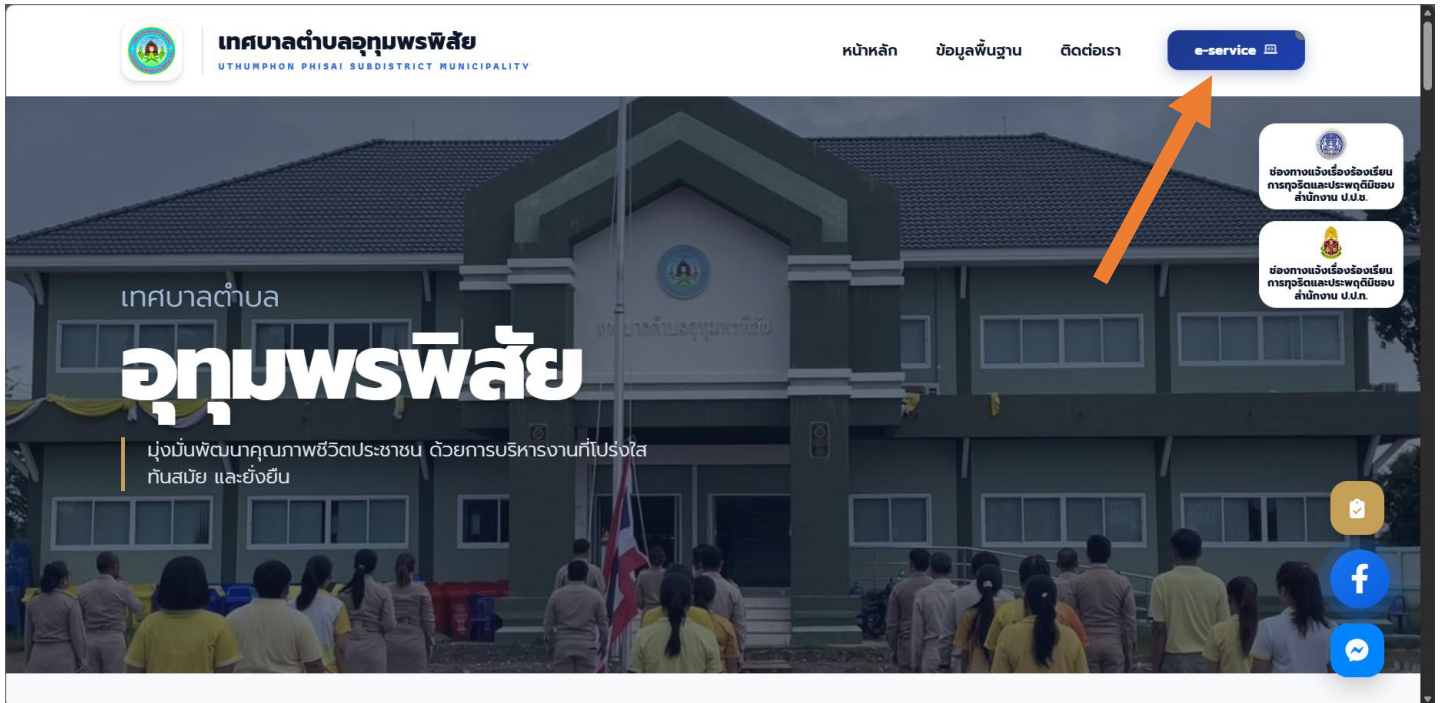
เทศบาลตำบลอุทุมพรพิสัย
UTHUMPHON PHISAI SUBDISTRICT MUNICIPALITY

หน้าหลัก ข้อมูลพื้นฐาน ติดต่อเรา e-service

ช่องทางแจ้งเรื่องร้องเรียน การทุจริตและประพฤติมิชอบ สำนักงาน ป.ป.ช.

ช่องทางแจ้งเรื่องร้องเรียน การทุจริตและประพฤติมิชอบ สำนักงาน ป.ป.ท.

เทศบาลตำบล
อุทุมพรพิสัย

มุ่งมั่นพัฒนาคุณภาพชีวิตประชาชน ด้วยการบริหารงานที่โปร่งใส ทันสมัย และยั่งยืน

เทศบาลตำบลอุทุมพรพิสัย